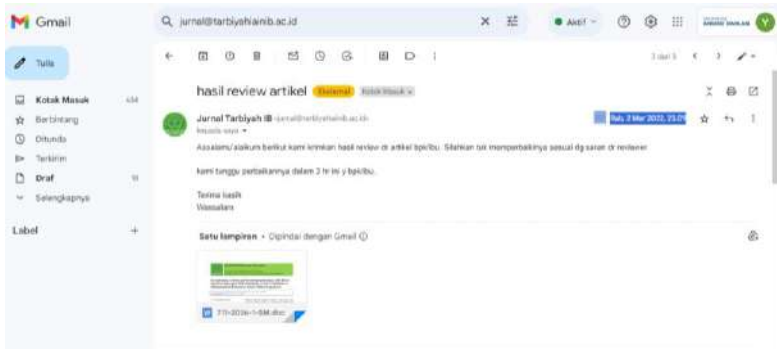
Gmail

jurnal@tarbiyahiainib.ac.id

Aktif

Y

Tulis

Kotak Masuk 434
Berbintang
Ditunda
Terkirim
Draf 10
Selengkapnya

Label +

1 dari 5

hasil review artikel Eksternal Kotak Masuk ×

Jurnal Tarbiyah IB jurnal@tarbiyahiainib.ac.id
kepada saya ▾

Sel, 2 Mar 2022, 21.09

Assalamu'alaikum berikut kami kirimkan hasil review di artikel bpk/ibu. Silahkan tuk memperbaikinya sesuai dg saran dr reviewer.

kami tunggu perbaikannya dalam 2 hr ini y bpk/ibu.

Terima kasih
Wassalam

Satu lampiran • Dipindai dengan Gmail ⓘ

771-2036-1-SM.doc